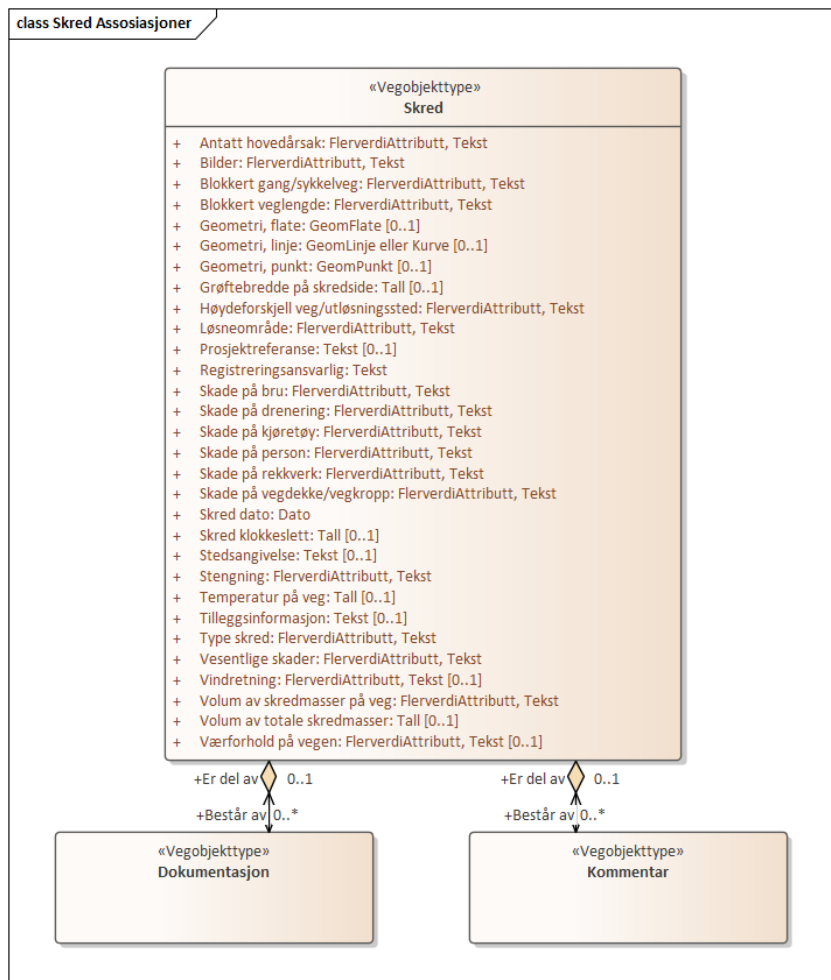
class Skred Assosiasjoner

«Vegobjekttype»
Skred

+ Antatt hovedårsak: FlerverdiAttributt, Tekst
+ Bilder: FlerverdiAttributt, Tekst
+ Blokkert gang/sykkelveg: FlerverdiAttributt, Tekst
+ Blokkert veglengde: FlerverdiAttributt, Tekst
+ Geometri, flate: GeomFlate [0..1]
+ Geometri, linje: GeomLinje eller Kurve [0..1]
+ Geometri, punkt: GeomPunkt [0..1]
+ Grøftebredde på skredside: Tall [0..1]
+ Høydeforskjell veg/utløsningssted: FlerverdiAttributt, Tekst
+ Løsneområde: FlerverdiAttributt, Tekst
+ Prosjektreferanse: Tekst [0..1]
+ Registreringsansvarlig: Tekst
+ Skade på bru: FlerverdiAttributt, Tekst
+ Skade på drenering: FlerverdiAttributt, Tekst
+ Skade på kjøretøy: FlerverdiAttributt, Tekst
+ Skade på person: FlerverdiAttributt, Tekst
+ Skade på rekkverk: FlerverdiAttributt, Tekst
+ Skade på vegdekke/vegkropp: FlerverdiAttributt, Tekst
+ Skred dato: Dato
+ Skred klokkeslett: Tall [0..1]
+ Stedsangivelse: Tekst [0..1]
+ Stengning: FlerverdiAttributt, Tekst
+ Temperatur på veg: Tall [0..1]
+ Tilleggsinformasjon: Tekst [0..1]
+ Type skred: FlerverdiAttributt, Tekst
+ Vesentlige skader: FlerverdiAttributt, Tekst
+ Vindretning: FlerverdiAttributt, Tekst [0..1]
+ Volum av skredmasser på veg: FlerverdiAttributt, Tekst
+ Volum av totale skredmasser: Tall [0..1]
+ Værforhold på vegen: FlerverdiAttributt, Tekst [0..1]

+Er del av 0..1
+Består av 0..*

+Er del av 0..1
+Består av 0..*

«Vegobjekttype»
Dokumentasjon

«Vegobjekttype»
Kommentar